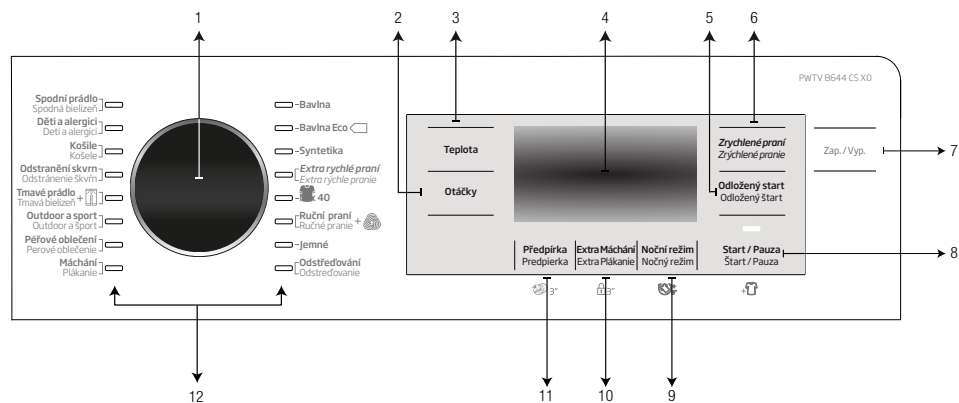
1
2
3
4
5
6
PWTV 8644 CS XO

Spodní prádlo
Spodná bielizeň
Děti a alergici
Deti a alergici
Košile
Košele
Odstranění skvrn
Odstránenie škvŕn
Tmavé prádlo
Tmavá bielizeň
Outdoor a sport
Outdoor a šport
Péřové oblečení
Perové oblečenie
Máchání
Plákanie

Bavlna
Bavlna Eco
Syntetika
Extra rychlé praní
Extra rýchle pranie
40
Ruční praní
Ručné pranie
Jemné
Odstřeďování
Odstreďovanie

Teplota
Otáčky

Zrychlené praní
Zrýchlené pranie
Odložený start
Odložený štart
Zap. / Vyp.
7

Předpírka
Predpierka
Extra Máchání
Extra Plákanie
Noční režim
Nočný režim
Start / Pauza
Štart / Pauza
8

3"
3"

11
10
9
12